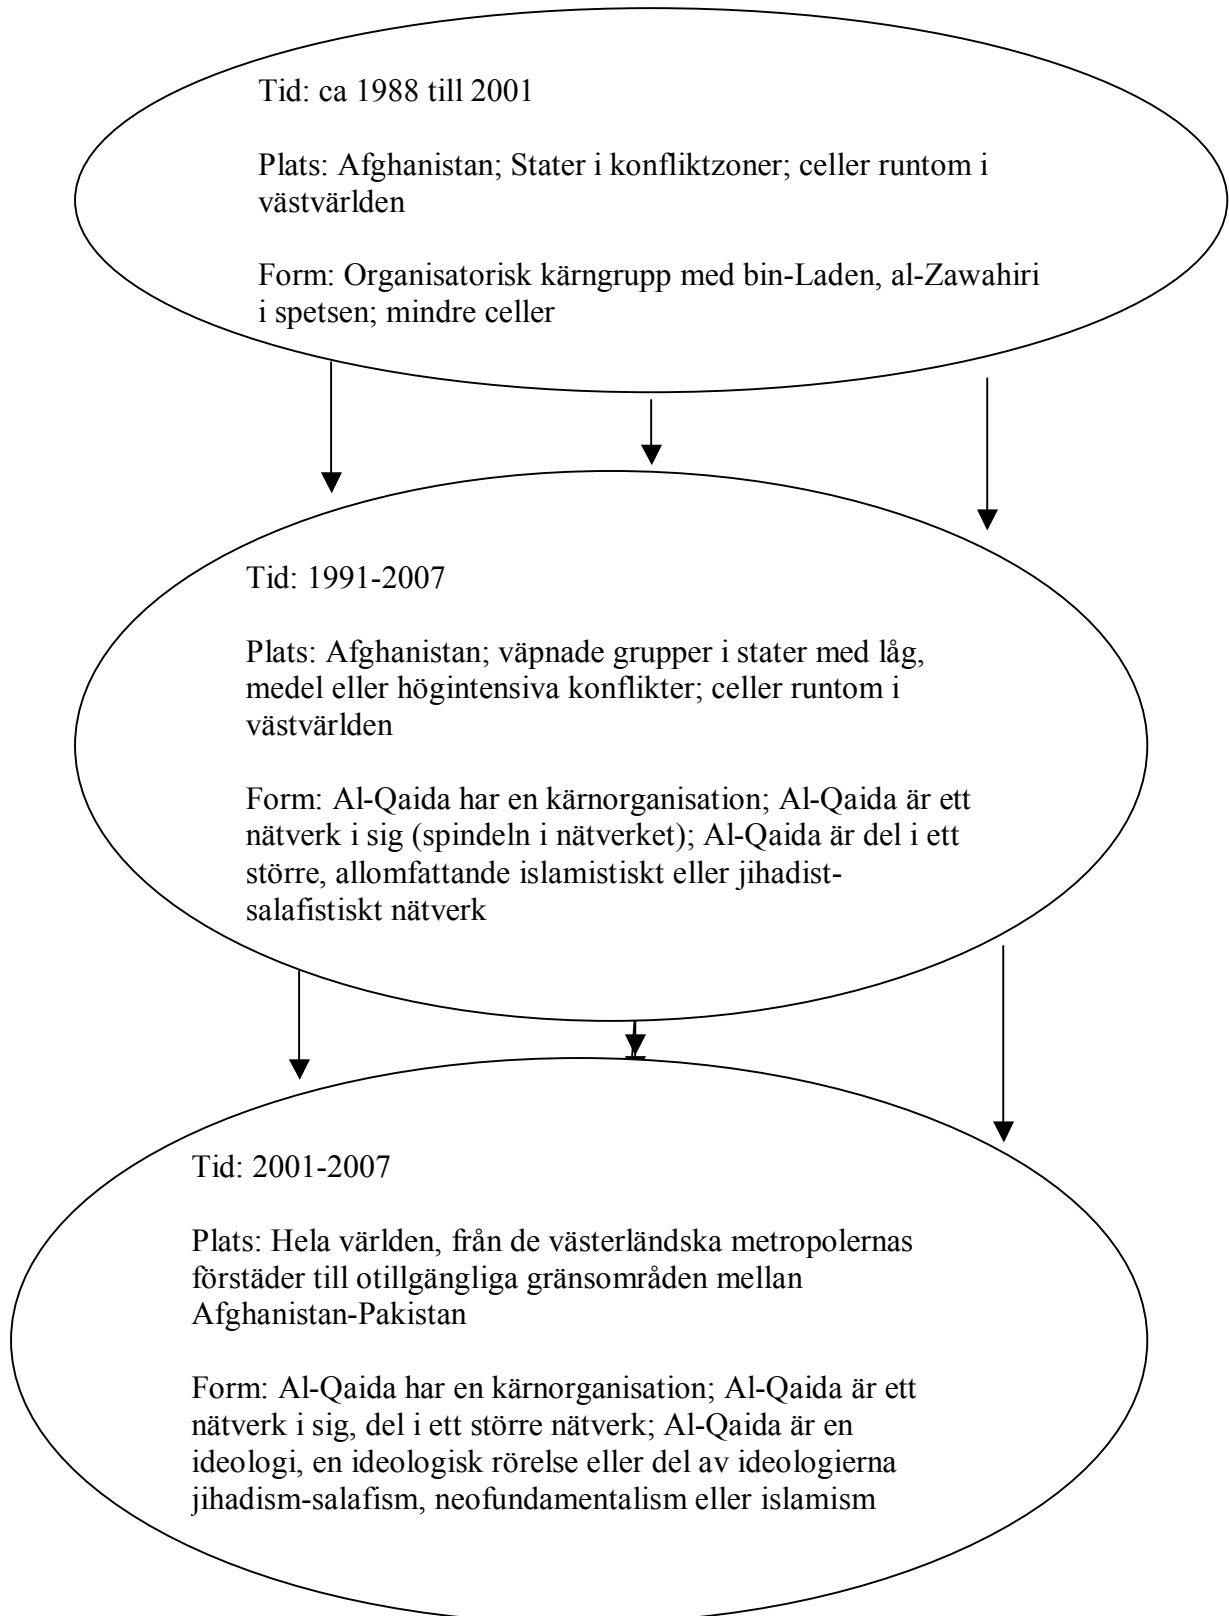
Tid: ca 1988 till 2001

Plats: Afghanistan; Stater i konfliktzoner; celler runtom i västvärlden

Form: Organisatorisk kärngrupp med bin-Laden, al-Zawahiri i spetsen; mindre celler

Tid: 1991-2007

Plats: Afghanistan; väpnade grupper i stater med låg, medel eller högintensiva konflikter; celler runtom i västvärlden

Form: Al-Qaida har en kärnorganisation; Al-Qaida är ett nätverk i sig (spindeln i nätverket); Al-Qaida är del i ett större, allomfattande islamistiskt eller jihadist-salafistiskt nätverk

Tid: 2001-2007

Plats: Hela världen, från de västerländska metropolernas förstäder till otillgängliga gränsområden mellan Afghanistan-Pakistan

Form: Al-Qaida har en kärnorganisation; Al-Qaida är ett nätverk i sig, del i ett större nätverk; Al-Qaida är en ideologi, en ideologisk rörelse eller del av ideologierna jihadism-salafism, neofundamentalism eller islamism